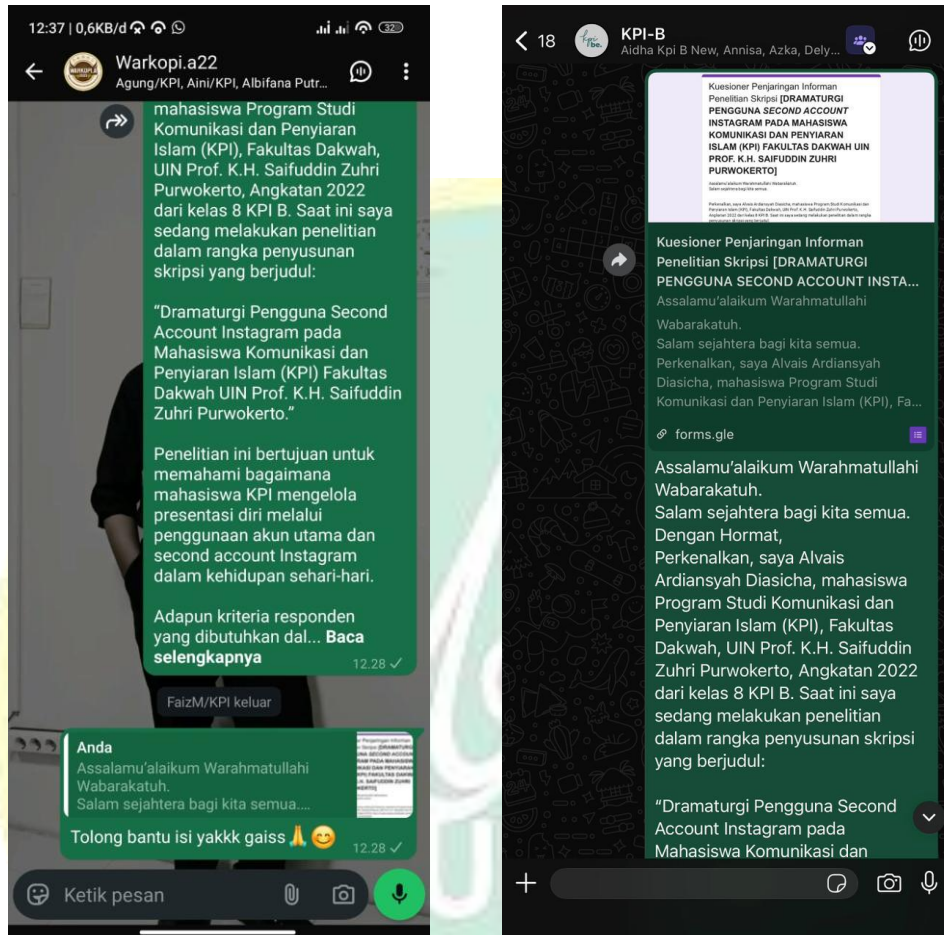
12:37 | 0,6KB/d

Warkopi.a22
Agung/KPI, Aini/KPI, Albifana Putr...

mahasiswa Program Studi Komunikasi dan Penyiaran Islam (KPI), Fakultas Dakwah, UIN Prof. K.H. Saifuddin Zuhri Purwokerto, Angkatan 2022 dari kelas 8 KPI B. Saat ini saya sedang melakukan penelitian dalam rangka penyusunan skripsi yang berjudul:

"Dramaturgi Pengguna Second Account Instagram pada Mahasiswa Komunikasi dan Penyiaran Islam (KPI) Fakultas Dakwah UIN Prof. K.H. Saifuddin Zuhri Purwokerto."

Penelitian ini bertujuan untuk memahami bagaimana mahasiswa KPI mengelola presentasi diri melalui penggunaan akun utama dan second account Instagram dalam kehidupan sehari-hari.

Adapun kriteria responden yang dibutuhkan dal... Baca selengkapnya
12.28

FaizM/KPI keluar

Anda
Assalamu'alaikum Warahmatullahi Wabarakatuh.
Salam sejahtera bagi kita semua....
Tolong bantu isi yakkk gaiss 🙏😊
12.28

Ketik pesan

18 KPI-B
Aidha Kpi B New, Annisa, Azka, Dely...

Kuesioner Penjaringan Informan Penelitian Skripsi [DRAMATURGI PENGGUNA SECOND ACCOUNT INSTAGRAM PADA MAHASISWA KOMUNIKASI DAN PENYIARAN ISLAM (KPI) FAKULTAS DAKWAH UIN PROF. K.H. SAIFUDDIN ZUHRI PURWOKERTO]

Kuesioner Penjaringan Informan Penelitian Skripsi [DRAMATURGI PENGGUNA SECOND ACCOUNT INSTA...
Assalamu'alaikum Warahmatullahi Wabarakatuh.
Salam sejahtera bagi kita semua.
Perkenalkan, saya Alvais Ardiansyah Diasicha, mahasiswa Program Studi Komunikasi dan Penyiaran Islam (KPI), Fa...
forms.gle

Assalamu'alaikum Warahmatullahi Wabarakatuh.
Salam sejahtera bagi kita semua.
Dengan Hormat,
Perkenalkan, saya Alvais Ardiansyah Diasicha, mahasiswa Program Studi Komunikasi dan Penyiaran Islam (KPI), Fakultas Dakwah, UIN Prof. K.H. Saifuddin Zuhri Purwokerto, Angkatan 2022 dari kelas 8 KPI B. Saat ini saya sedang melakukan penelitian dalam rangka penyusunan skripsi yang berjudul:

"Dramaturgi Pengguna Second Account Instagram pada Mahasiswa Komunikasi dan